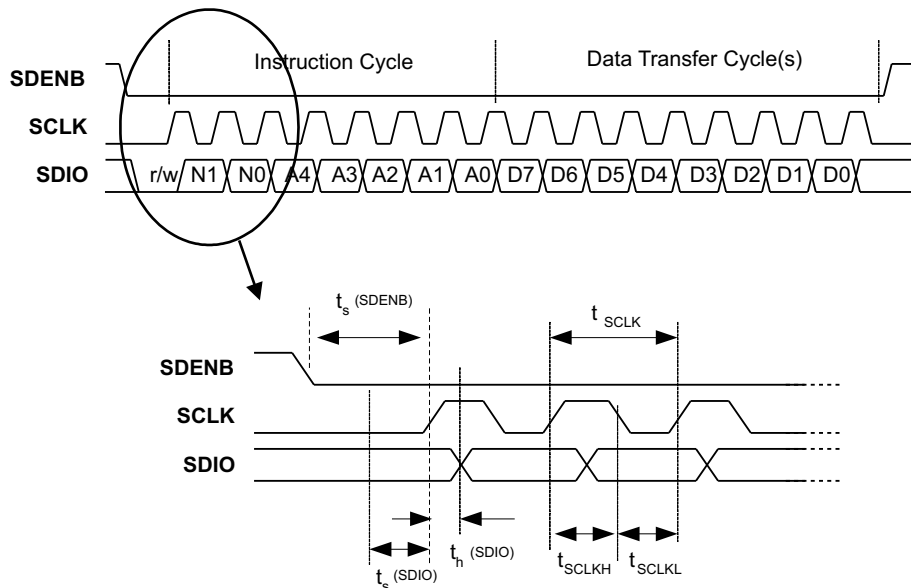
Instruction Cycle

Data Transfer Cycle(s)

SDENB

SCLK

SDIO

r/w N1 N0 A4 A3 A2 A1 A0 D7 D6 D5 D4 D3 D2 D1 D0

$t_s$ (SDENB)

$t_{SCLK}$

SDENB

SCLK

SDIO

$t_h$ (SDIO)

$t_s$ (SDIO)

$t_{SCLKH}$

$t_{SCLKL}$